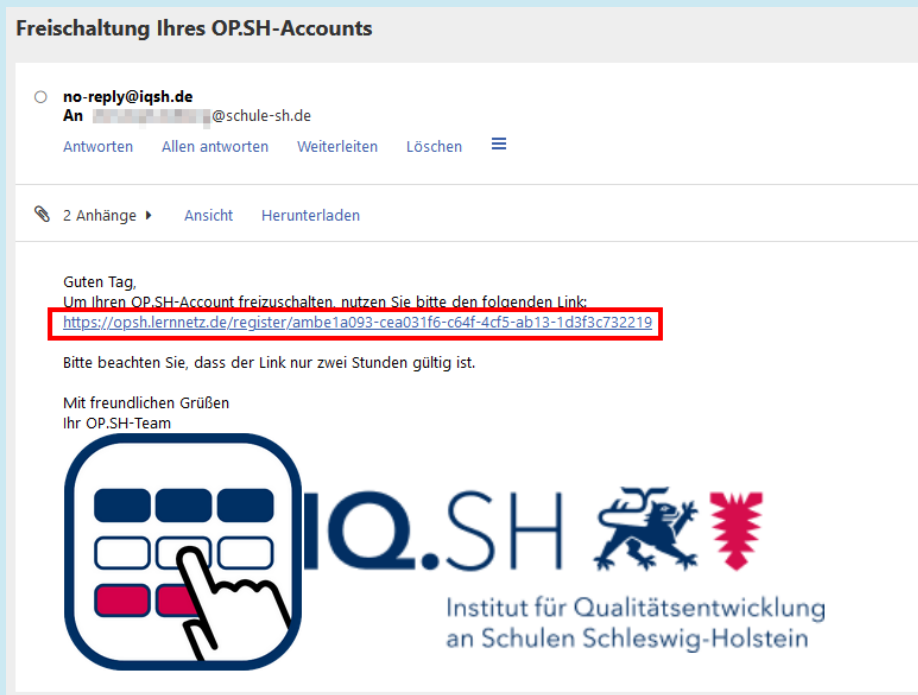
Freischaltung Ihres OP.SH-Accounts

no-reply@iqsh.de
An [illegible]@schule-sh.de

Antworten Allen antworten Weiterleiten Löschen

2 Anhänge Ansicht Herunterladen

Guten Tag,
Um Ihren OP.SH-Account freizuschalten, nutzen Sie bitte den folgenden Link:
https://opsh.lernnetz.de/register/ambe1a093-cea031f6-c64f-4cf5-ab13-1d3f3c732219

Bitte beachten Sie, dass der Link nur zwei Stunden gültig ist.

Mit freundlichen Grüßen
Ihr OP.SH-Team

IQ.SH

Institut für Qualitätsentwicklung an Schulen Schleswig-Holstein